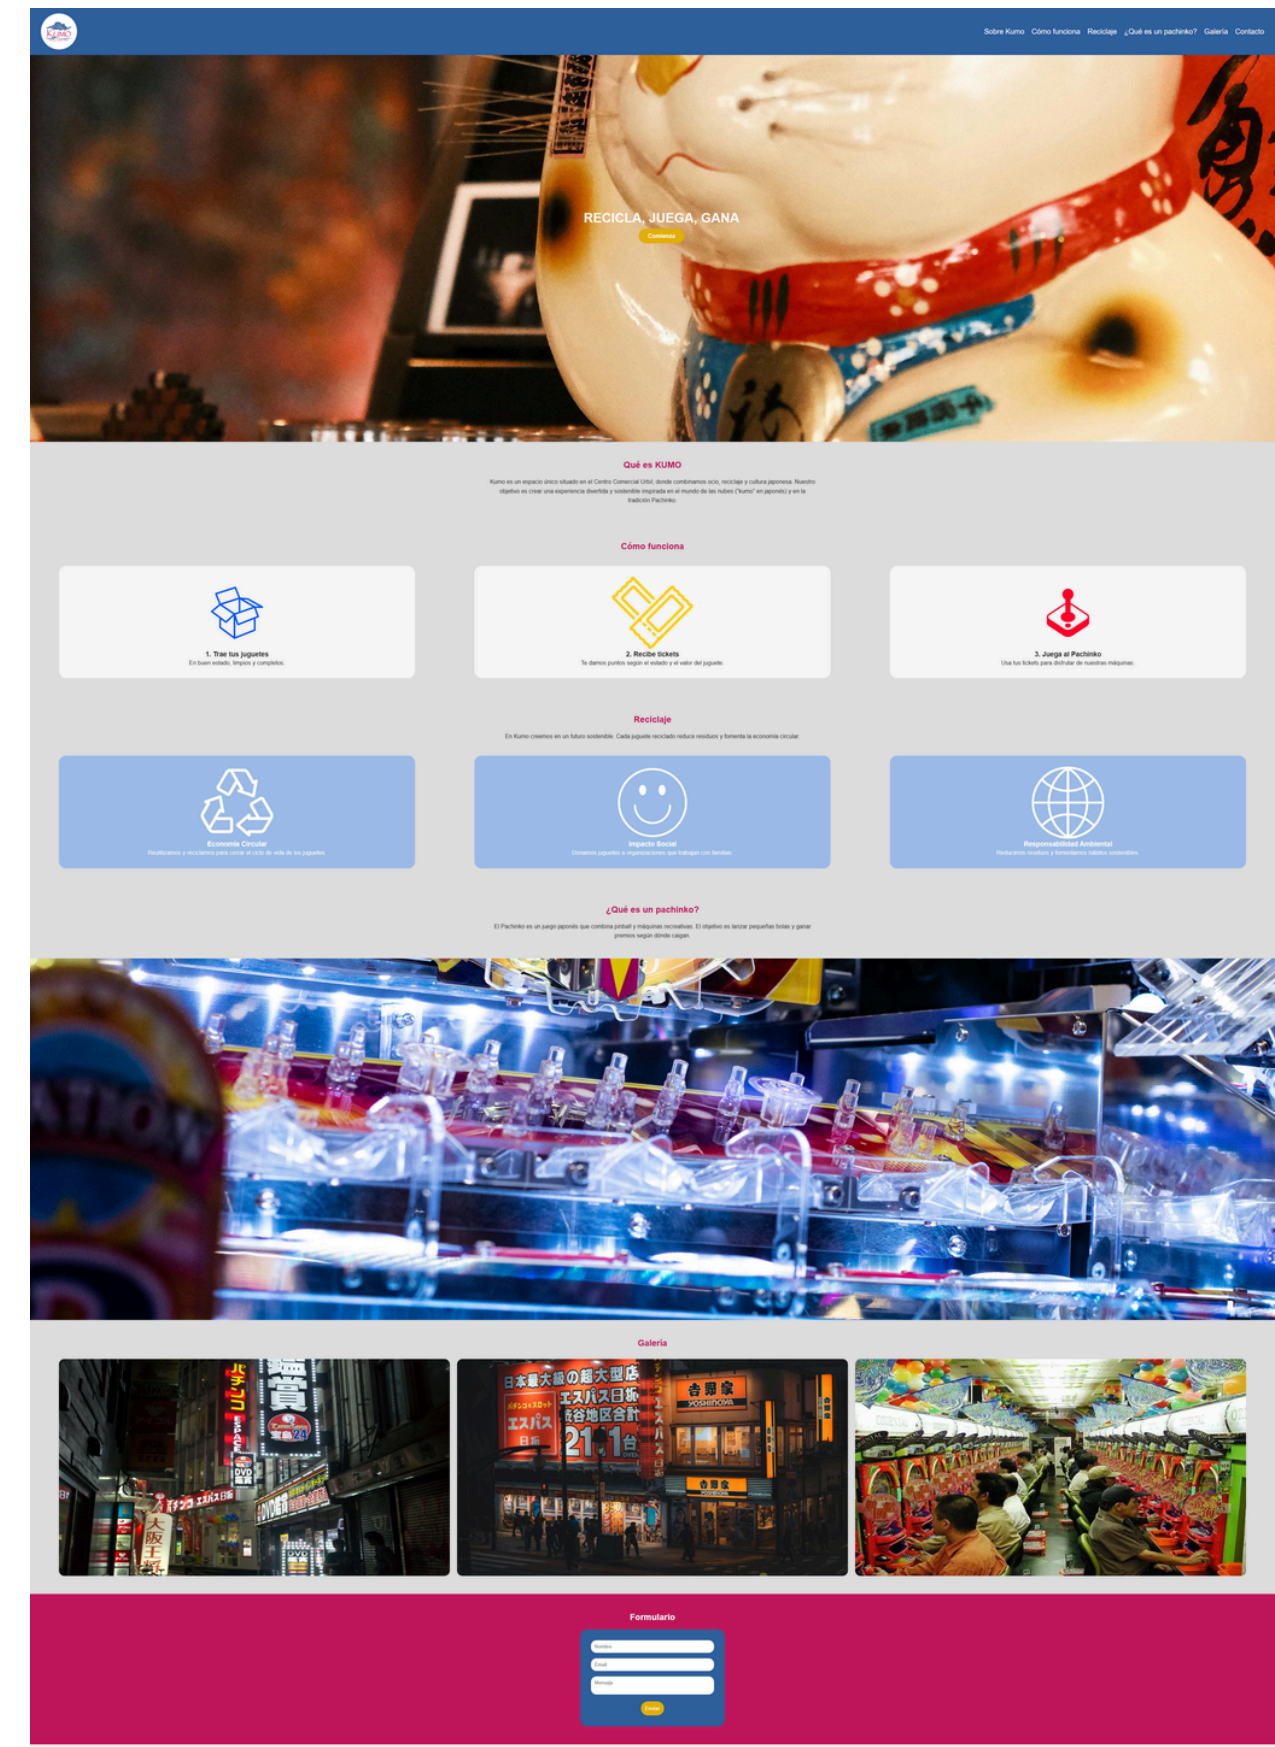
KUMO

Sobre Kumo Cómo funciona Reciclaje ¿Qué es un pachinko? Galería Contacto

RECICLA, JUEGA, GANA

Comienza

Qué es KUMO

Kumo es un espacio único situado en el Centro Comercial Urbil, donde combinamos ocio, reciclaje y cultura japonesa. Nuestro objetivo es crear una experiencia divertida y sostenible inspirada en el mundo de las nubes ("kumo" en japonés) y en la tradición Pachinko.

Cómo funciona

1. Trae tus juguetes
En buen estado, limpios y completos.

2. Recibe tickets
Te damos puntos según el estado y el valor del juguete.

3. Juega al Pachinko
Usa tus tickets para disfrutar de nuestras máquinas.

Reciclaje

En Kumo creemos en un futuro sostenible. Cada juguete reciclado reduce residuos y fomenta la economía circular.

Economía Circular
Reutilizamos y reciclamos para cerrar el ciclo de vida de los juguetes.

Impacto Social
Donamos juguetes a organizaciones que trabajan con familias.

Responsabilidad Ambiental
Reducimos residuos y fomentamos hábitos sostenibles.

¿Qué es un pachinko?

El Pachinko es un juego japonés que combina pinball y máquinas recreativas. El objetivo es lanzar pequeñas bolas y ganar premios según dónde caigan.

Galería

Formulario

Nombre

Email

Mensaje

Enviar